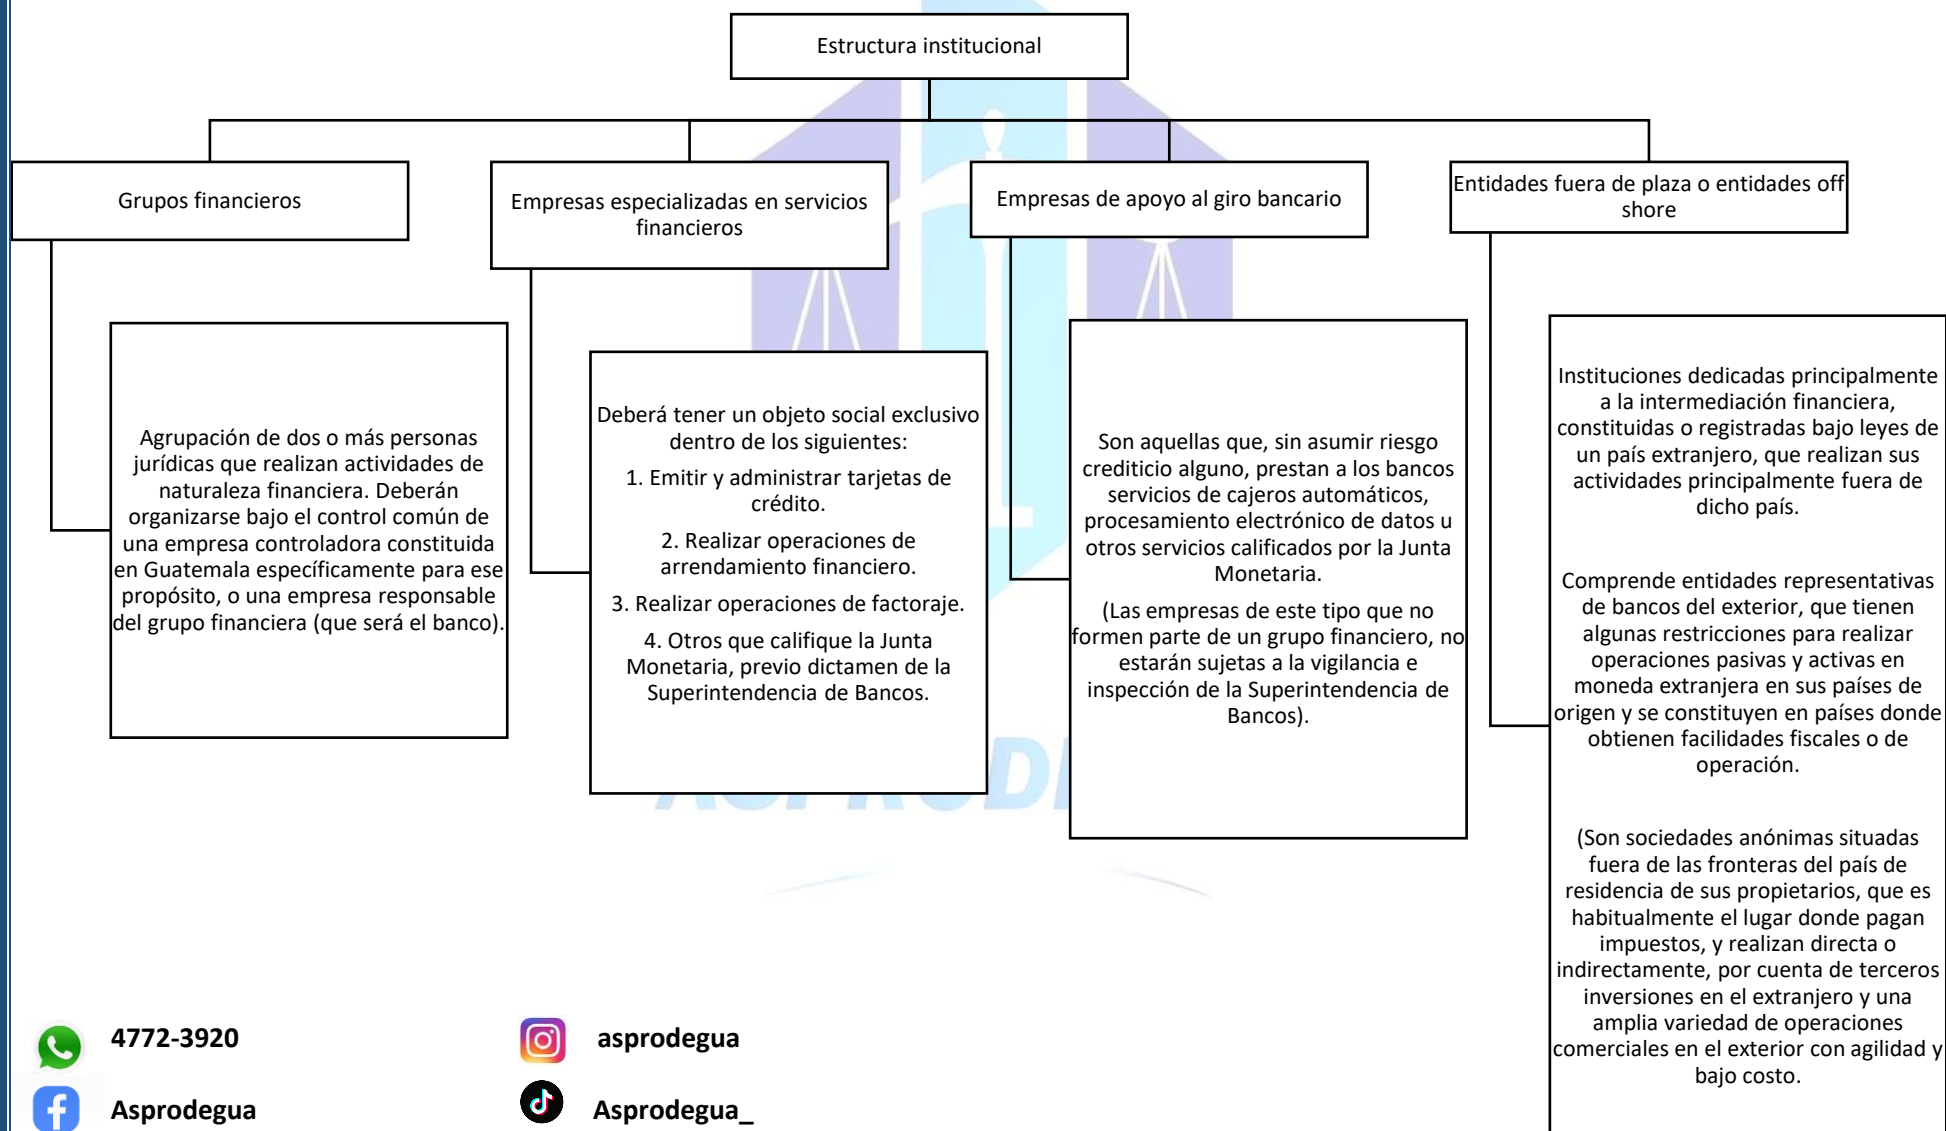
Estructura institucional

Grupos financieros

Agrupación de dos o más personas jurídicas que realizan actividades de naturaleza financiera. Deberán organizarse bajo el control común de una empresa controladora constituida en Guatemala específicamente para ese propósito, o una empresa responsable del grupo financiera (que será el banco).

Empresas especializadas en servicios financieros

Deberá tener un objeto social exclusivo dentro de los siguientes:

1. Emitir y administrar tarjetas de crédito.

2. Realizar operaciones de arrendamiento financiero.

3. Realizar operaciones de factoraje.

4. Otros que califique la Junta Monetaria, previo dictamen de la Superintendencia de Bancos.

Empresas de apoyo al giro bancario

Son aquellas que, sin asumir riesgo crediticio alguno, prestan a los bancos servicios de cajeros automáticos, procesamiento electrónico de datos u otros servicios calificados por la Junta Monetaria.

(Las empresas de este tipo que no formen parte de un grupo financiero, no estarán sujetas a la vigilancia e inspección de la Superintendencia de Bancos).

Entidades fuera de plaza o entidades off shore

Instituciones dedicadas principalmente a la intermediación financiera, constituidas o registradas bajo leyes de un país extranjero, que realizan sus actividades principalmente fuera de dicho país.

Comprende entidades representativas de bancos del exterior, que tienen algunas restricciones para realizar operaciones pasivas y activas en moneda extranjera en sus países de origen y se constituyen en países donde obtienen facilidades fiscales o de operación.

(Son sociedades anónimas situadas fuera de las fronteras del país de residencia de sus propietarios, que es habitualmente el lugar donde pagan impuestos, y realizan directa o indirectamente, por cuenta de terceros inversiones en el extranjero y una amplia variedad de operaciones comerciales en el exterior con agilidad y bajo costo.

4772-3920

asprodegua

Asprodegua

Asprodegua_